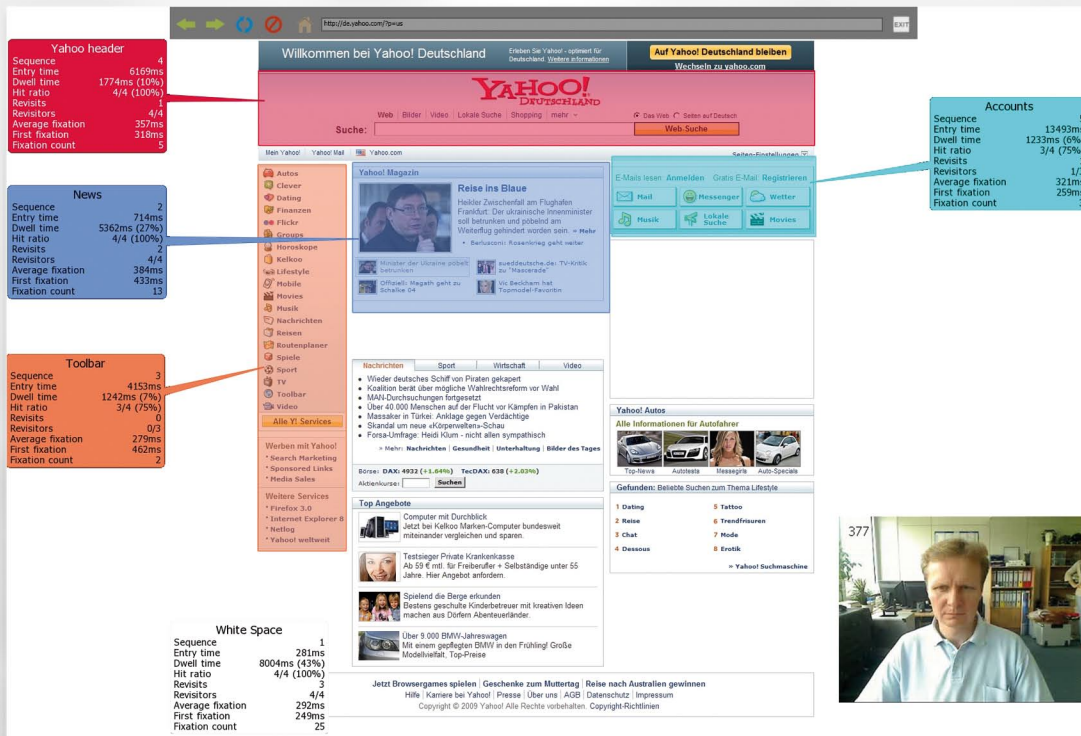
http://de.yahoo.com/?p=us

EXIT

Yahoo header
Sequence 4
Entry time 6169ms
Dwell time 1774ms (10%)
Hit ratio 4/4 (100%)
Revisits 1
Revisitors 4/4
Average fixation 357ms
First fixation 318ms
Fixation count 5

News
Sequence 2
Entry time 714ms
Dwell time 5362ms (27%)
Hit ratio 4/4 (100%)
Revisits 2
Revisitors 4/4
Average fixation 384ms
First fixation 433ms
Fixation count 13

Toolbar
Sequence 3
Entry time 4153ms
Dwell time 1242ms (7%)
Hit ratio 3/4 (75%)
Revisits 0
Revisitors 0/3
Average fixation 279ms
First fixation 462ms
Fixation count 2

White Space
Sequence 1
Entry time 281ms
Dwell time 8004ms (43%)
Hit ratio 4/4 (100%)
Revisits 3
Revisitors 4/4
Average fixation 292ms
First fixation 249ms
Fixation count 25

Accounts
Sequence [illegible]
Entry time 13493m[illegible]
Dwell time 1233ms (6%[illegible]
Hit ratio 3/4 (75%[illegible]
Revisits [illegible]
Revisitors 1/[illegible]
Average fixation 321m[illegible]
First fixation 259m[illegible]
Fixation count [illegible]

Willkommen bei Yahoo! Deutschland
Erleben Sie Yahoo! - optimiert für Deutschland. Weitere Informationen
Auf Yahoo! Deutschland bleiben
Wechseln zu yahoo.com

YAHOO! DEUTSCHLAND
Web | Bilder | Video | Lokale Suche | Shopping | mehr
Das Web Seiten auf Deutsch
Suche:
Web-Suche

Mein Yahoo! | Yahoo! Mail | Yahoo.com
Seiten-Einstellungen

Autos
Clever
Dating
Finanzen
Flickr
Groups
Horoskope
Kelkoo
Lifestyle
Mobile
Movies
Musik
Nachrichten
Reisen
Routenplaner
Spiele
Sport
TV
Toolbar
Video
Alle Y! Services

Werben mit Yahoo!
Search Marketing
Sponsored Links
Media Sales

Weitere Services
Firefox 3.0
Internet Explorer 8
Netlog
Yahoo! weltweit

Yahoo! Magazin
Reise ins Blaue
Heißer Zwischenfall am Flughafen Frankfurt: Der ukrainische Innenminister soll betrunken und pöbelnd am Weiterflug gehindert worden sein. » Mehr
Berlusconi: Rosenkrieg geht weiter
Minister der Ukraine pöbelt betrunken
sueddeutsche.de: TV-Kritik zu "Mascerade"
Offiziell: Magath geht zu Schalke 04
Vic Beckham hat Topmodel-Favoritin

E-Mails lesen: Anmelden Gratis E-Mail: Registrieren
Mail
Messenger
Wetter
Musik
Lokale Suche
Movies

Nachrichten | Sport | Wirtschaft | Video
Wieder deutsches Schiff von Piraten gekapert
Koalition berät über mögliche Wahlrechtsreform vor Wahl
MAN-Durchsuchungen fortgesetzt
Über 40.000 Menschen auf der Flucht vor Kämpfen in Pakistan
Massaker in Türkei: Anklage gegen Verdächtige
Skandal um neue »Körperwelten«-Schau
Forsa-Umfrage: Heidi Klum - nicht allen sympathisch
» Mehr: Nachrichten | Gesundheit | Unterhaltung | Bilder des Tages
Börse: DAX: 4932 (+1.64%) TecDAX: 638 (+2.03%)
Aktienkurse: Suchen

Yahoo! Autos
Alle Informationen für Autofahrer
Top-News Autotests Messegirls Auto-Specials

Gefunden: Beliebte Suchen zum Thema Lifestyle
1 Dating 5 Tattoo
2 Reise 6 Trendfrisuren
3 Chat 7 Mode
4 Dessous 8 Erotik
» Yahoo! Suchmaschine

Top Angebote
Computer mit Durchblick
Jetzt bei Kelkoo Marken-Computer bundesweit miteinander vergleichen und sparen.
Testsieger Private Krankenkasse
Ab 59 € mtl. für Freiberufler + Selbständige unter 55 Jahre. Hier Angebot anfordern.
Spielend die Berge erkunden
Bestens geschulte Kinderbetreuer mit kreativen Ideen machen aus Dörfern Abenteuerländer.
Über 9.000 BMW-Jahreswagen
Mit einem gepflegten BMW in den Frühling! Große Modellvielfalt, Top-Preise

Jetzt Browsergames spielen | Geschenke zum Muttertag | Reise nach Australien gewinnen
Hilfe | Karriere bei Yahoo! | Presse | Über uns | AGB | Datenschutz | Impressum
Copyright © 2009 Yahoo! Alle Rechte vorbehalten. Copyright-Richtlinien

377